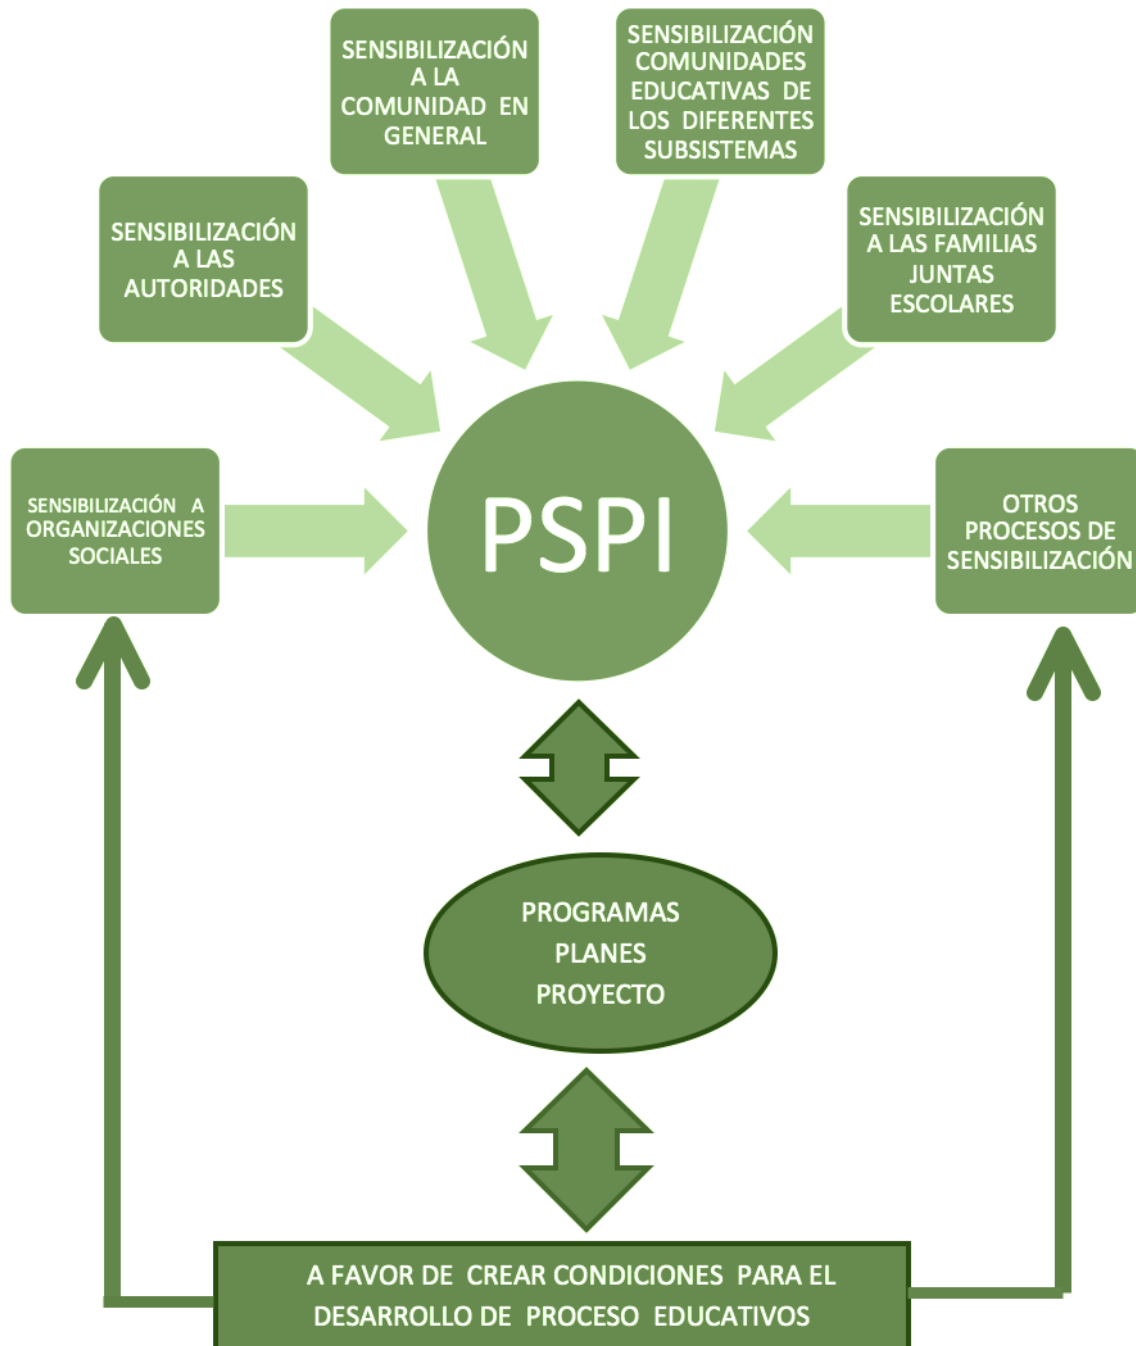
SENSIBILIZACIÓN A LA COMUNIDAD EN GENERAL

SENSIBILIZACIÓN COMUNIDADES EDUCATIVAS DE LOS DIFERENTES SUBSISTEMAS

SENSIBILIZACIÓN A LAS AUTORIDADES

SENSIBILIZACIÓN A LAS FAMILIAS JUNTAS ESCOLARES

SENSIBILIZACIÓN A ORGANIZACIONES SOCIALES

PSPI

OTROS PROCESOS DE SENSIBILIZACIÓN

PROGRAMAS
PLANES
PROYECTO

A FAVOR DE CREAR CONDICIONES PARA EL DESARROLLO DE PROCESO EDUCATIVOS